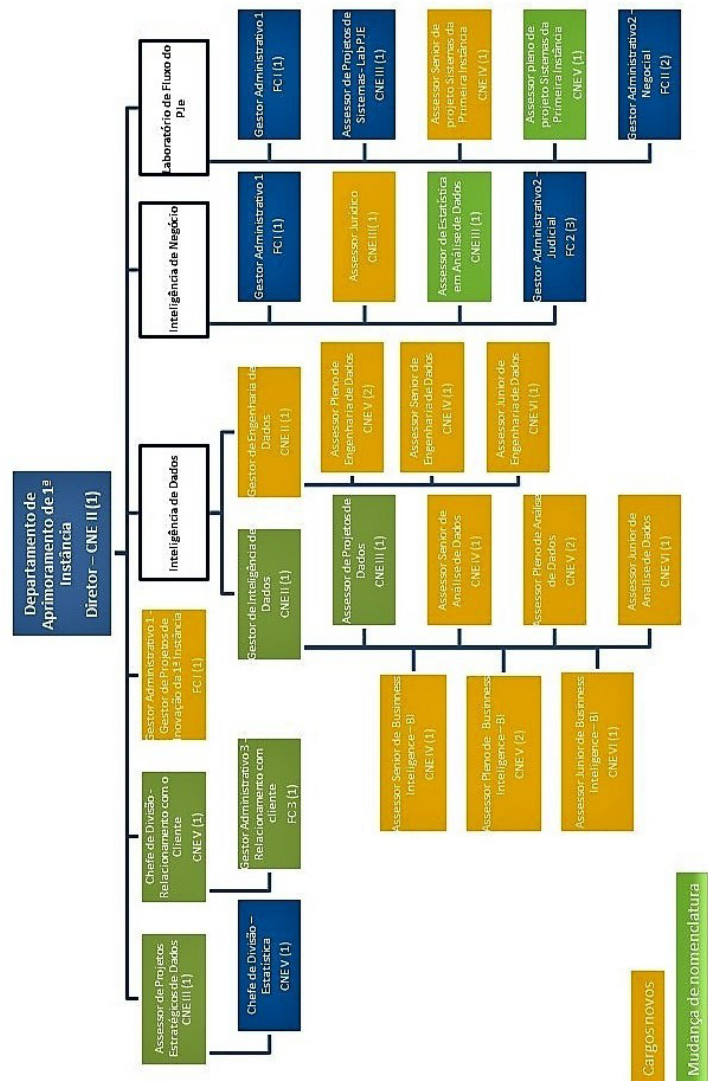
Departamento de Aprimoramento de 1ª Instância
Diretor – CNE II (1)

Assessor de Projetos Estratégicos de Dados
CNE III (1)

Chefe de Divisão – Estatística
CNE V (1)

Chefe de Divisão - Relacionamento com o Cliente
CNE V (1)

Gestor Administrativo 3 – Relacionamento com cliente
FC 3 (1)

Gestor Administrativo 1 - Gestor de Projetos de Inovação da 1ª Instância
FC I (1)

Inteligência de Dados

Gestor de Inteligência de Dados
CNE II (1)

Assessor de Projetos de Dados
CNE III (1)

Assessor Senior de Análise de Dados
CNE IV (1)

Assessor Pleno de Análise de Dados
CNE V (2)

Assessor Junior de Análise de Dados
CNE V (1)

Assessor Senior de Business Inteligence – BI
CNE IV (1)

Assessor Pleno de Business Inteligence – BI
CNE V (2)

Assessor Junior de Business Inteligence – BI
CNE VI (1)

Gestor de Engenharia de Dados
CNE II (1)

Assessor Pleno de Engenharia de Dados
CNE V (2)

Assessor Senior de Engenharia de Dados
CNE IV (1)

Assessor Junior de Engenharia de Dados
CNE VI (1)

Inteligência de Negócio

Gestor Administrativo 1
FC I (1)

Assessor Jurídico
CNE III (1)

Assessor de Estatística em Análise de Dados
CNE III (1)

Gestor Administrativo 2 – Judicial
FC 2 (3)

Laboratório de Fluxo do PJe

Gestor Administrativo 1
FC I (1)

Assessor de Projetos de Sistemas - Lab PJE
CNE III (1)

Assessor Senior de projeto Sistemas da Primeira Instância
CNE IV (1)

Assessor pleno de projeto Sistemas da Primeira Instância
CNE V (1)

Gestor Administrativo 2 – Negocial
FC II (2)

Cargos novos

Mudança de nomenclatura